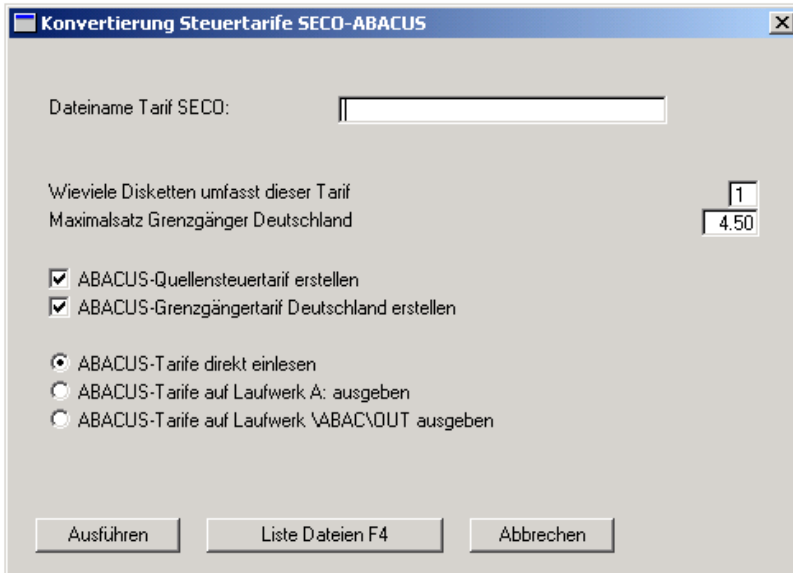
Konvertierung Steuertarife SECO-ABACUS

Dateiname Tarif SECO:

Wieviele Disketten umfasst dieser Tarif 1
Maximalsatz Grenzgänger Deutschland 4.50

ABACUS-Quellensteuertarif erstellen
ABACUS-Grenzgängertarif Deutschland erstellen

ABACUS-Tarife direkt einlesen
ABACUS-Tarife auf Laufwerk A: ausgeben
ABACUS-Tarife auf Laufwerk \ABAC\OUT ausgeben

Ausführen
Liste Dateien F4
Abbrechen